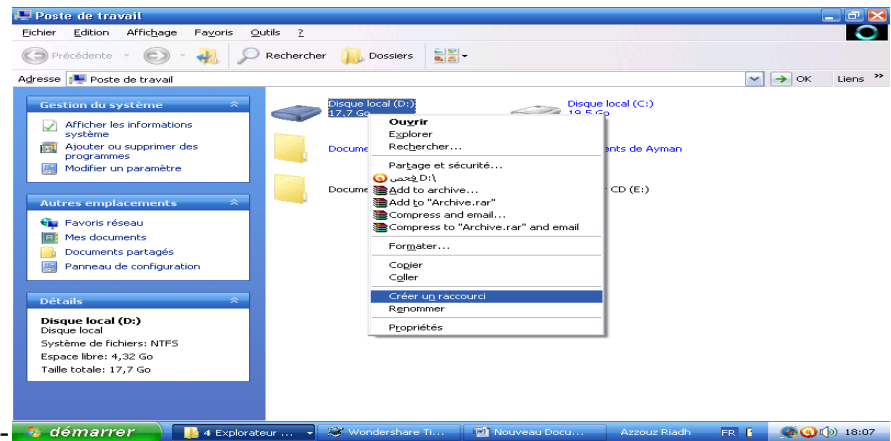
Poste de travail

Fichier Edition Affichage Favoris Outils ?

Précédente Rechercher Dossiers

Adresse Poste de travail OK Liens

Gestion du système

Afficher les informations système
Ajouter ou supprimer des programmes
Modifier un paramètre

Autres emplacements

Favoris réseau
Mes documents
Documents partagés
Panneau de configuration

Détails

Disque local (D:)
Disque local
Système de fichiers: NTFS
Espace libre: 4,32 Go
Taille totale: 17,7 Go

Disque local (D:)
17,7 Go

Disque local (C:)
19,5 Go

Docume

nts de Ayman

Docume

CD (E:)

Ouvrir
Explorer
Rechercher...
Partage et sécurité...
فحص D:\
Add to archive...
Add to "Archive.rar"
Compress and email...
Compress to "Archive.rar" and email
Formater...
Copier
Coller
Créer un raccourci
Renommer
Propriétés

démarrer 4 Explorateur ... Wondershare Ti... Nouveau Docu... Azzouz Riadh FR 18:07